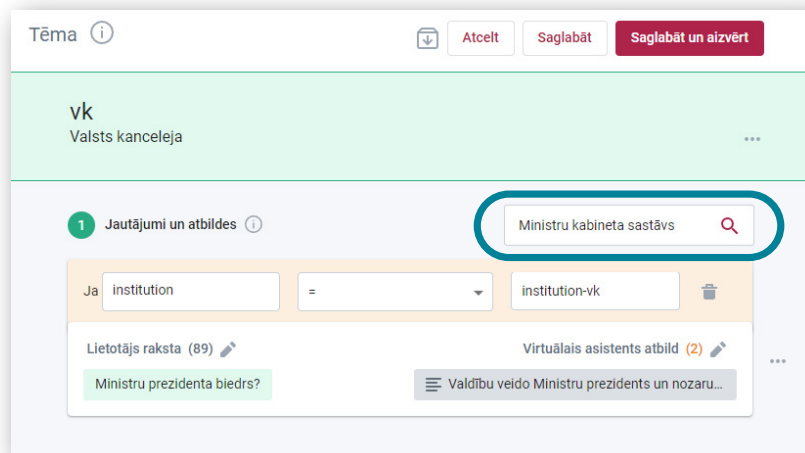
Tēma ⓘ

Atcelt | Saglabāt | Saglabāt un aizvērt

vk
Valsts kanceleja

1 Jautājumi un atbildes ⓘ

Ministru kabineta sastāvs

Ja institution = institution-vk

Lietotājs raksta (89)

Virtuālais asistents atbild (2)

Ministru prezidenta biedrs?

Valdību veido Ministru prezidents un nozaru...